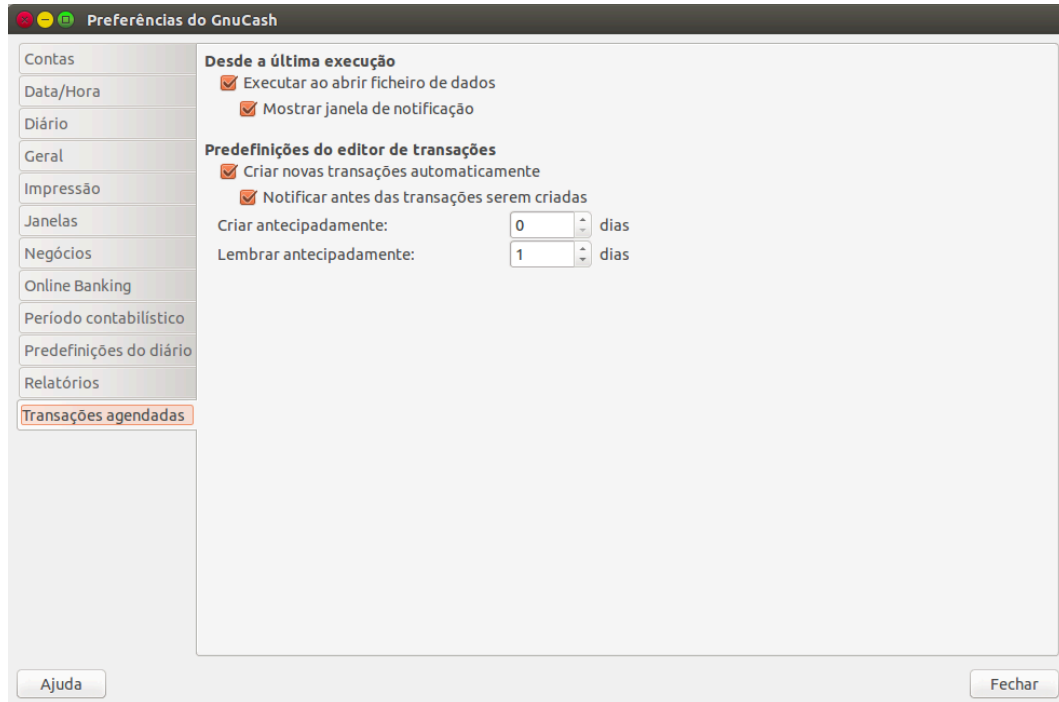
Preferências do GnuCash

Contas
Data/Hora
Diário
Geral
Impressão
Janelas
Negócios
Online Banking
Período contabilístico
Predefinições do diário
Relatórios
Transações agendadas

Desde a última execução
Executar ao abrir ficheiro de dados
Mostrar janela de notificação

Predefinições do editor de transações
Criar novas transações automaticamente
Notificar antes das transações serem criadas
Criar antecipadamente: 0 dias
Lembrar antecipadamente: 1 dias

Ajuda
Fechar